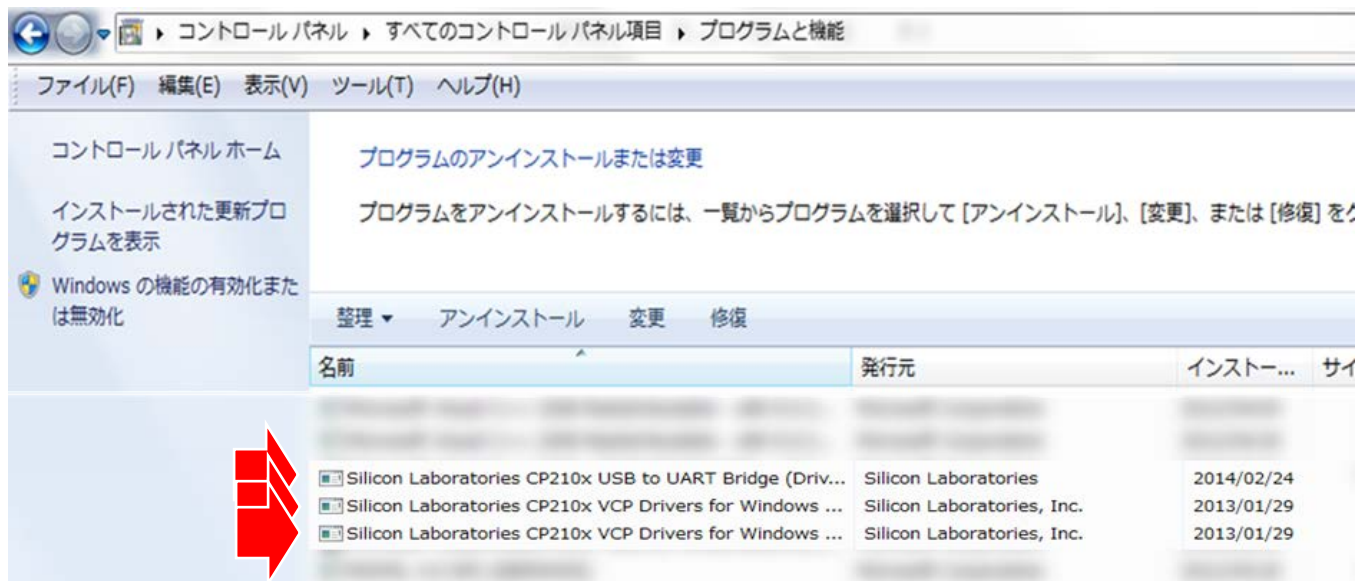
▸ コントロール パネル ▸ すべてのコントロール パネル項目 ▸ プログラムと機能

ファイル(F) 編集(E) 表示(V) ツール(T) ヘルプ(H)

コントロール パネル ホーム

インストールされた更新プログラムを表示

Windows の機能の有効化または無効化

プログラムのアンインストールまたは変更

プログラムをアンインストールするには、一覧からプログラムを選択して [アンインストール]、[変更]、または [修復] を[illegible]

整理 ▾ アンインストール 変更 修復

| 名前 | 発行元 | インストー... | サイ |
|---|---|---|---|
| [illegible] | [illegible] | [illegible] | |
| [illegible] | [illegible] | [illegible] | |
| Silicon Laboratories CP210x USB to UART Bridge (Driv... | Silicon Laboratories | 2014/02/24 | |
| Silicon Laboratories CP210x VCP Drivers for Windows ... | Silicon Laboratories, Inc. | 2013/01/29 | |
| Silicon Laboratories CP210x VCP Drivers for Windows ... | Silicon Laboratories, Inc. | 2013/01/29 | |
| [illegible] | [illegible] | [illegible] | |